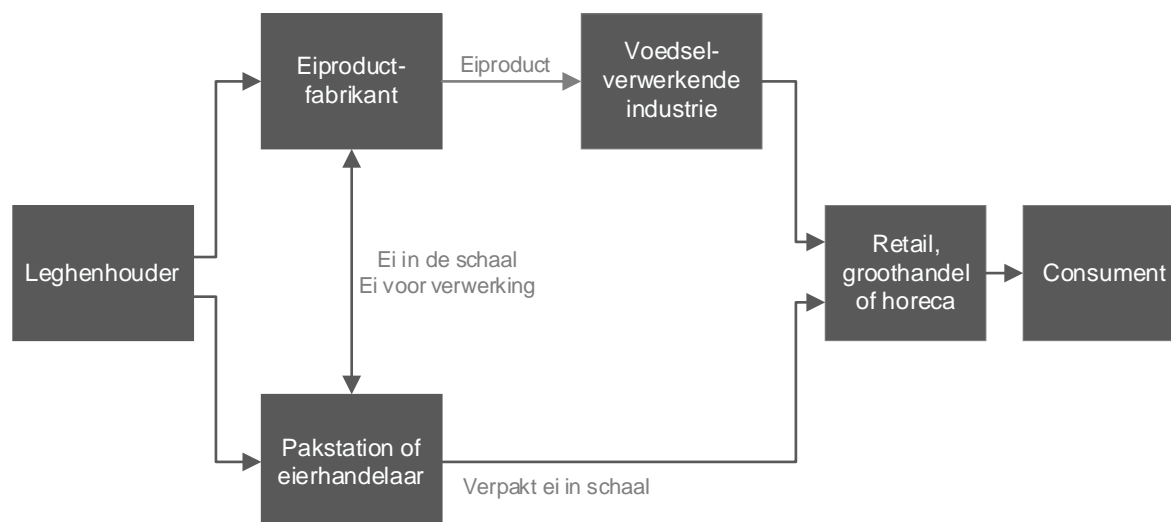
Leghenhouder

Eiproductfabrikant

Eiproduct

Voedselverwerkende industrie

Ei in de schaal
Ei voor verwerking

Pakstation of eierhandelaar

Verpakt ei in schaal

Retail, groothandel of horeca

Consument